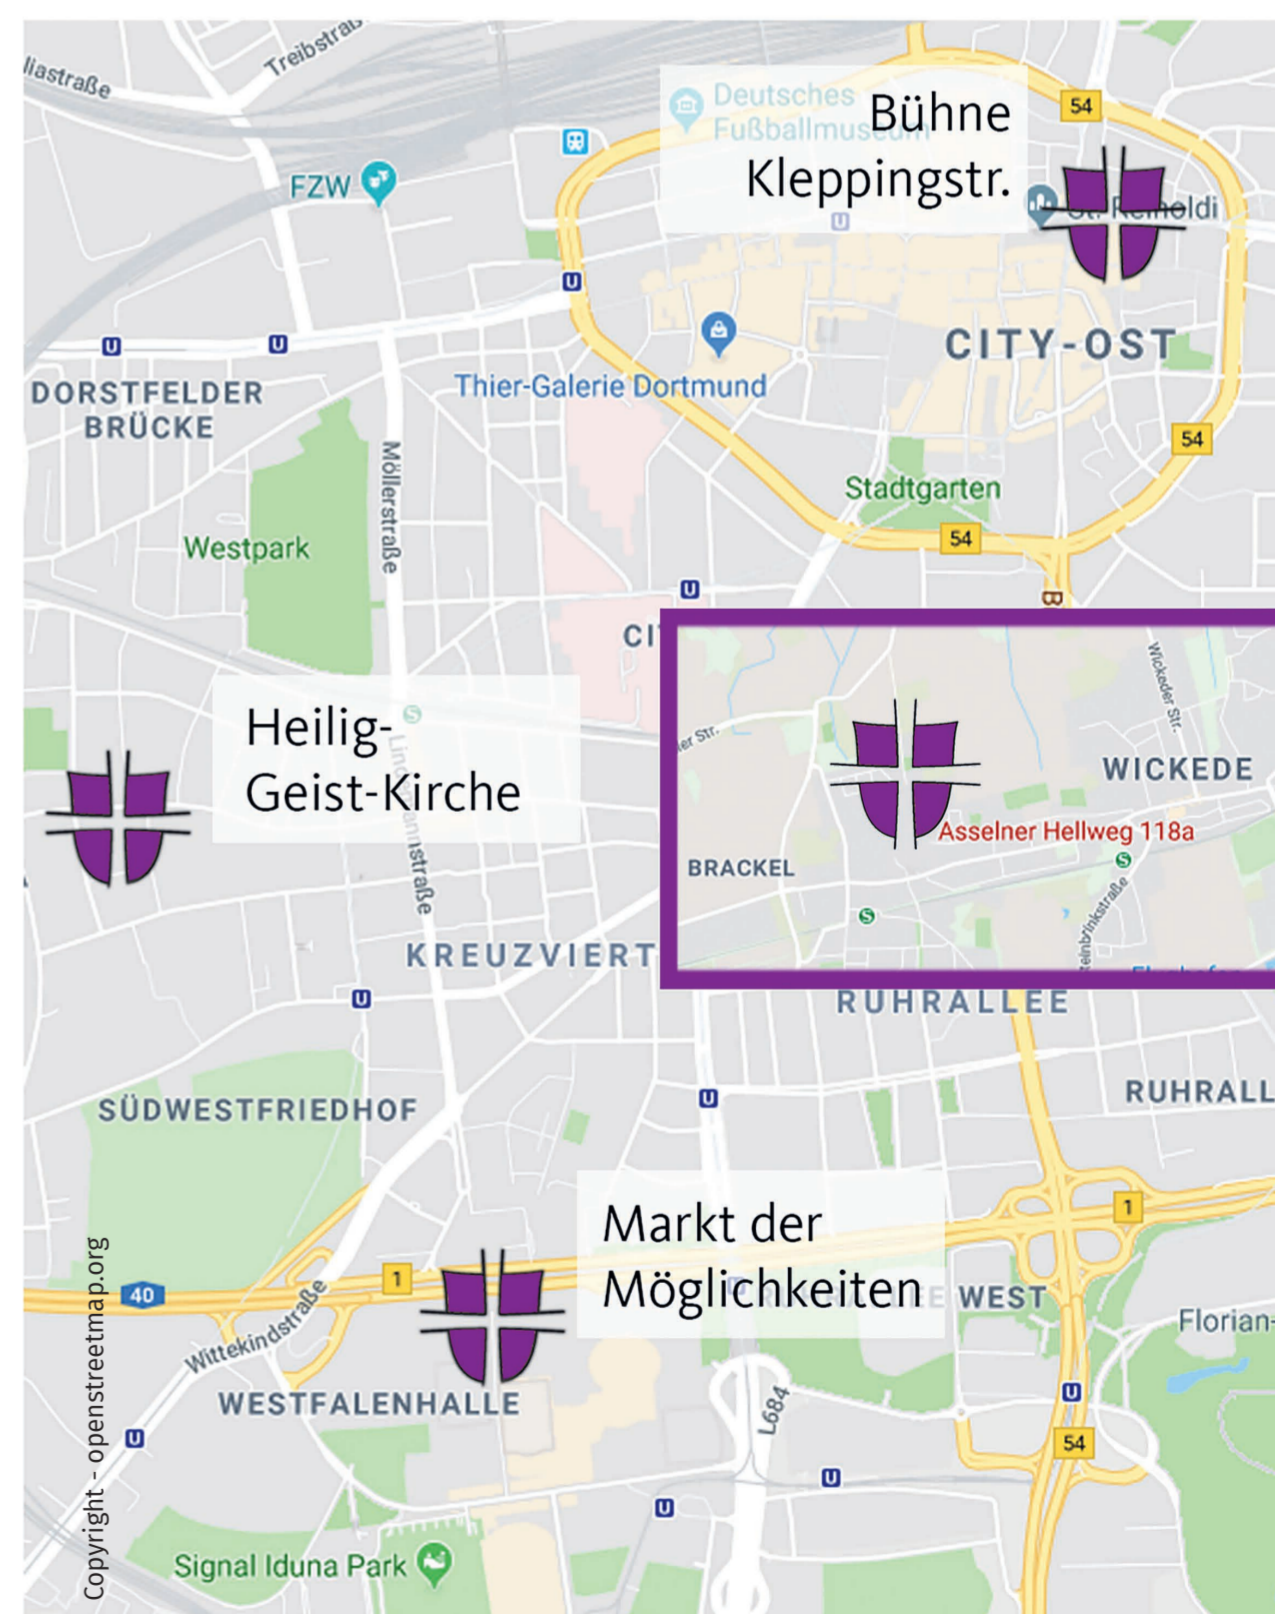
liastraße
Treibstraß
Deutsches Fußballmuseum
Bühne Kleppingstr.
54
FZW
St. Reinoldi
U
U
U
U
CITY-OST
DORSTFELDER BRÜCKE
Thier-Galerie Dortmund
54
Möllerstraße
Stadtgarten
Westpark
54
U
B
CI
er Str.
Wickeder Str.
Heilig-Geist-Kirche
WICKEDE
Asselner Hellweg 118a
BRACKEL
KREUZVIERT
U
RUHRALLEE
RUHRALL
SÜDWESTFRIEDHOF
U
1
Markt der Möglichkeiten
WEST
40
1
Florian-
Wittekindstraße
WESTFALENHALLE
L684
U
54
U
U
U
Signal Iduna Park
Copyright - openstreetmap.org